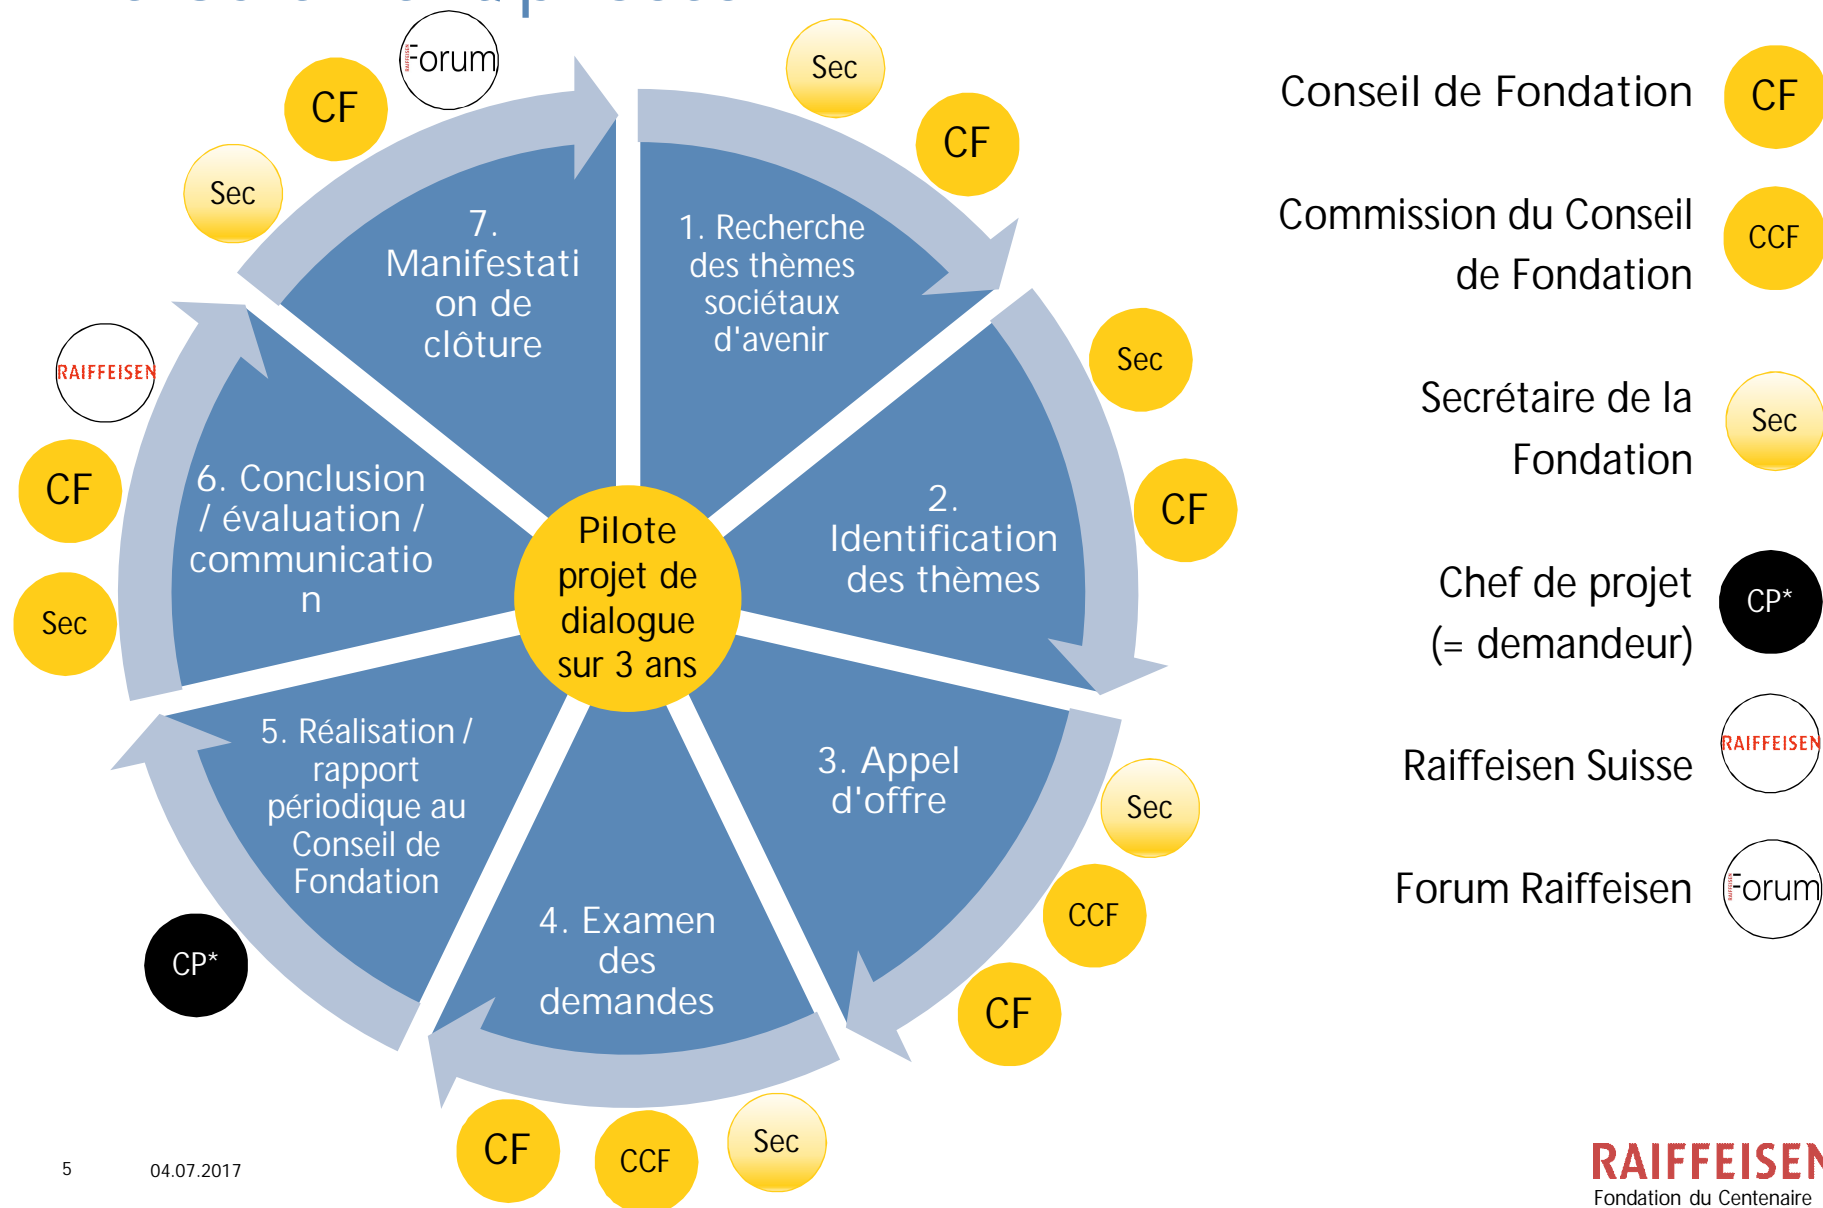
Forum CF Sec Sec CF

7. Manifestation de clôture

1. Recherche des thèmes sociétaux d'avenir

Sec CF

2. Identification des thèmes

RAIFFEISEN CF Sec

6. Conclusion / évaluation / communication

Pilote projet de dialogue sur 3 ans

5. Réalisation / rapport périodique au Conseil de Fondation

3. Appel d'offre

Sec CCF CF

CP*

4. Examen des demandes

CF CCF Sec

Conseil de Fondation CF

Commission du Conseil de Fondation CCF

Secrétaire de la Fondation Sec

Chef de projet (= demandeur) CP*

Raiffeisen Suisse RAIFFEISEN

Forum Raiffeisen Forum

5 04.07.2017

RAIFFEISEN Fondation du Centenaire